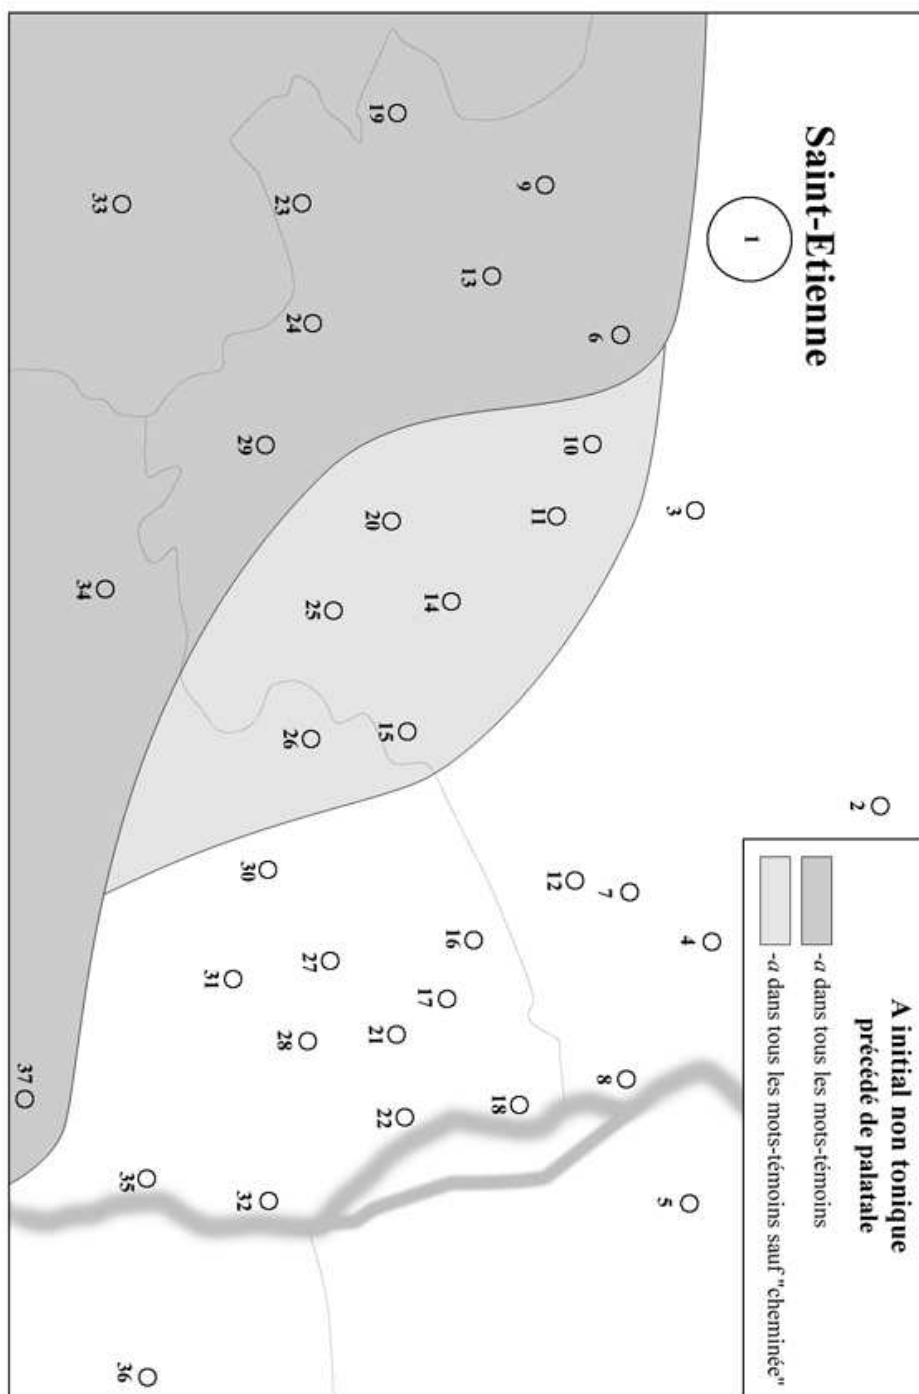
Saint-Etienne

1

A initial non tonique précédé de palatale

-a dans tous les mots-témoins

-a dans tous les mots-témoins sauf "cheminée"

2
3
4
5
6
7
8
9
10
11
12
13
14
15
16
17
18
19
20
21
22
23
24
25
26
27
28
29
30
31
32
33
34
35
36
37